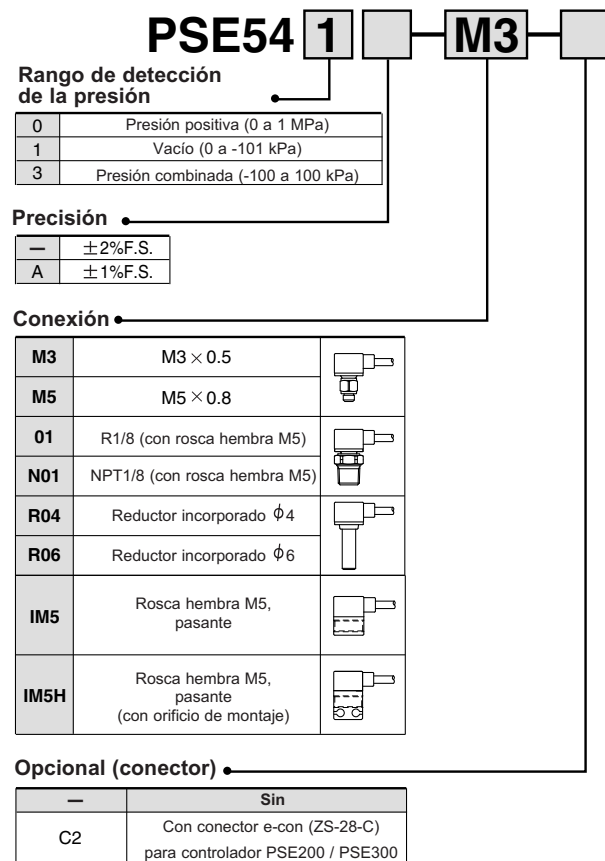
PSE54 1 - M3 -

Rango de detección de la presión

| 0 | Presión positiva (0 a 1 MPa) |
|---|---|
| 1 | Vacío (0 a -101 kPa) |
| 3 | Presión combinada (-100 a 100 kPa) |

Precisión

| — | $\pm$2%F.S. |
|---|---|
| A | $\pm$1%F.S. |

Conexión

| M3 | M3 $\times$ 0.5 |
|---|---|
| M5 | M5 $\times$ 0.8 |
| 01 | R1/8 (con rosca hembra M5) |
| N01 | NPT1/8 (con rosca hembra M5) |
| R04 | Reductor incorporado $\phi$4 |
| R06 | Reductor incorporado $\phi$6 |
| IM5 | Rosca hembra M5, pasante |
| IM5H | Rosca hembra M5, pasante (con orificio de montaje) |

Opcional (conector)

| — | Sin |
|---|---|
| C2 | Con conector e-con (ZS-28-C) para controlador PSE200 / PSE300 |